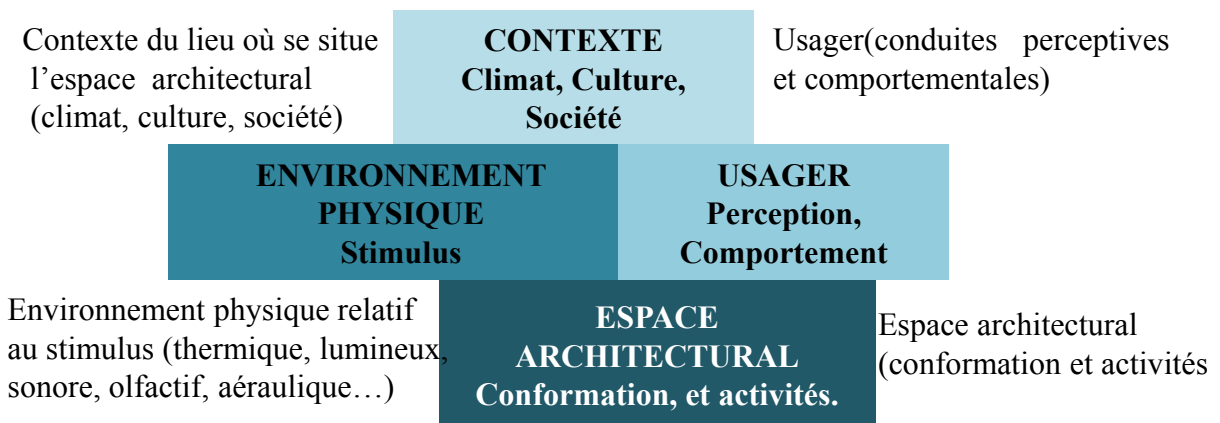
Contexte du lieu où se situe l'espace architectural (climat, culture, société)

CONTEXTE
Climat, Culture, Société

Usager(conduites perceptives et comportementales)

ENVIRONNEMENT PHYSIQUE
Stimulus

USAGER
Perception, Comportement

Environnement physique relatif au stimulus (thermique, lumineux, sonore, olfactif, aéraulique…)

ESPACE ARCHITECTURAL
Conformation, et activités.

Espace architectural (conformation et activités